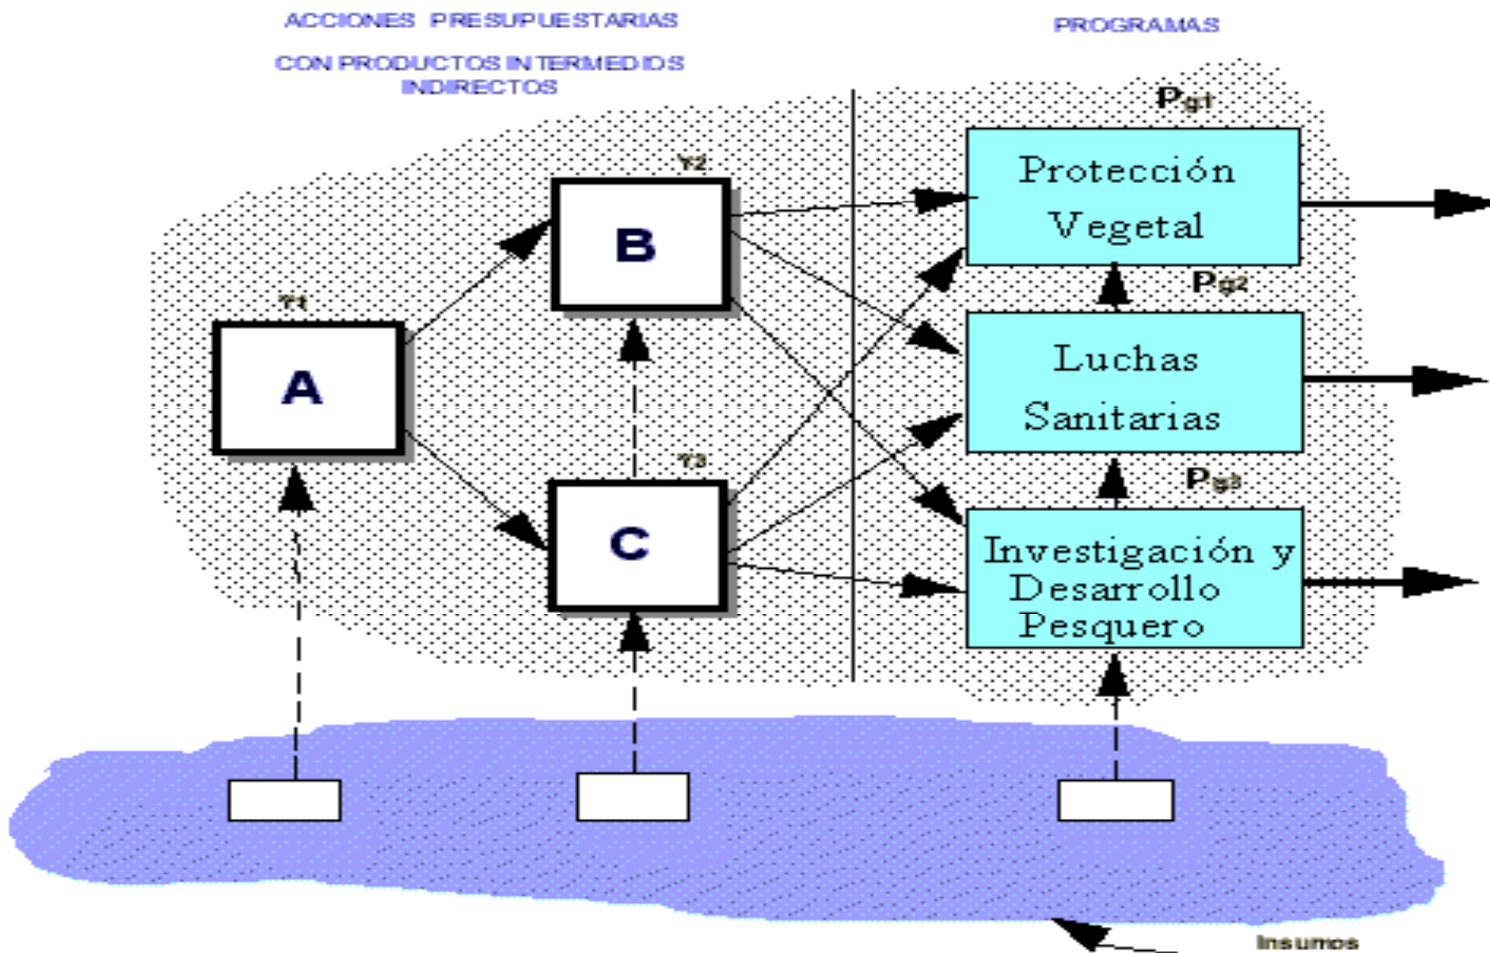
ACCIONES PRESUPUESTARIAS

CON PRODUCTOS INTERMEDIOS INDIRECTOS

PROGRAMAS

$P_{g1}$

Y2

Protección Vegetal

B

Y1

$P_{g2}$

A

Luchas Sanitarias

Y3

$P_{g3}$

C

Investigación y Desarrollo Pesquero

Insumos